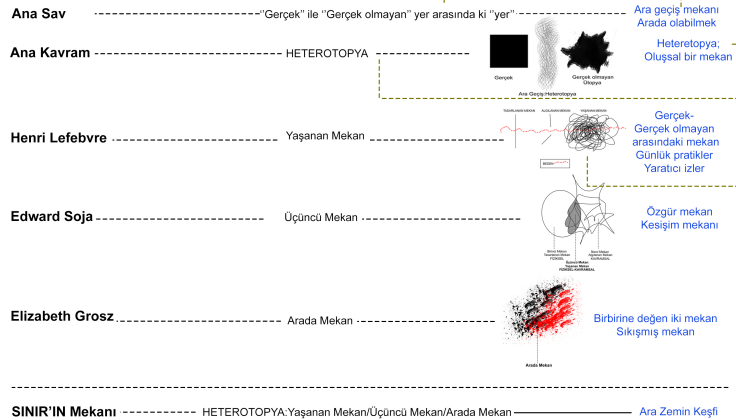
Ana Sav ''Gerçek'' ile ''Gerçek olmayan'' yer arasında ki ''yer''

Ara geçiş mekanı
Arada olabilmek

Ana Kavram HETEROTOPYA

Gerçek
Gerçek olmayan Ütopya
Ara Geçiş:Heteretopya

Heteretopya;
Oluşsal bir mekan

Henri Lefebvre Yaşanan Mekan

Gerçek-
Gerçek olmayan
arasındaki mekan
Günlük pratikler
Yaratıcı izler

Edward Soja Üçüncü Mekan

Birinci Mekan
Tasarlanan Mekan
FORDEL

Üçüncü Mekan
Yaşanan Mekan
FORDEL-KAVRAMSAL

İkinci Mekan
Algılanan Mekan
KAVRAMSAL

Özgür mekan
Kesişim mekanı

Elizabeth Grosz Arada Mekan

Arada Mekan

Birbirine değen iki mekan
Sıkışmış mekan

SINIR'IN Mekanı HETEROTOPYA:Yaşanan Mekan/Üçüncü Mekan/Arada Mekan Ara Zemin Keşfi